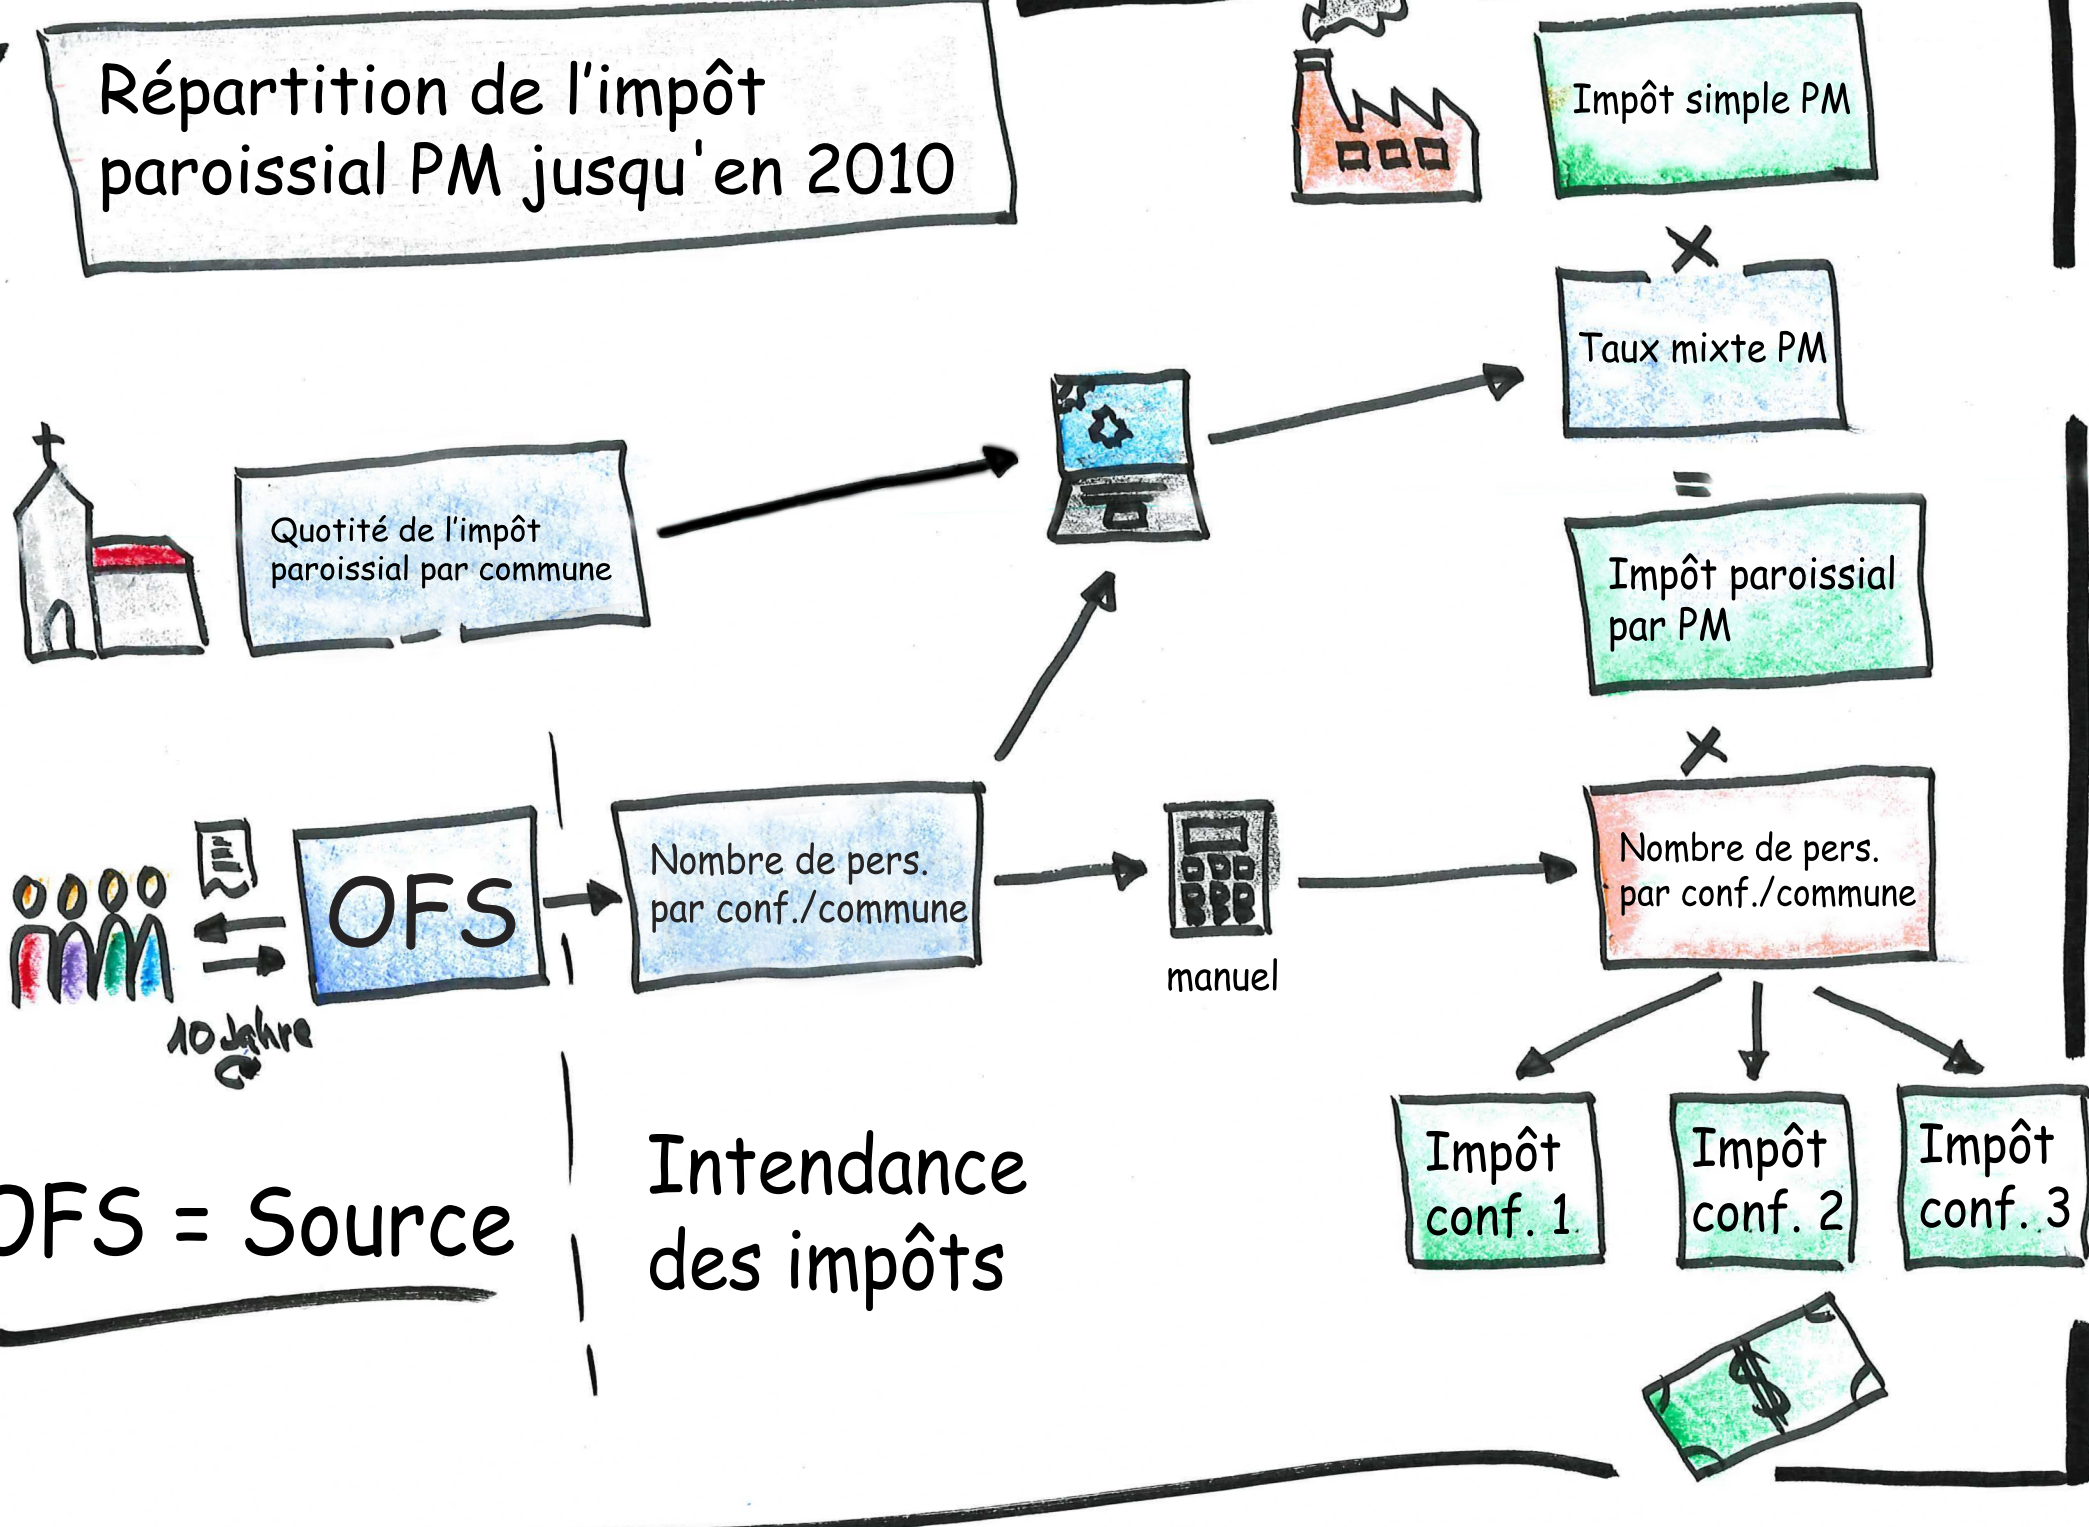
Répartition de l'impôt paroissial PM jusqu'en 2010

Impôt simple PM

×

Taux mixte PM

=

Impôt paroissial par PM

×

Quotité de l'impôt paroissial par commune

OFS

10 Jahre

Nombre de pers. par conf./commune

manuel

Nombre de pers. par conf./commune

Impôt conf. 1

Impôt conf. 2

Impôt conf. 3

OFS = Source

Intendance des impôts

$